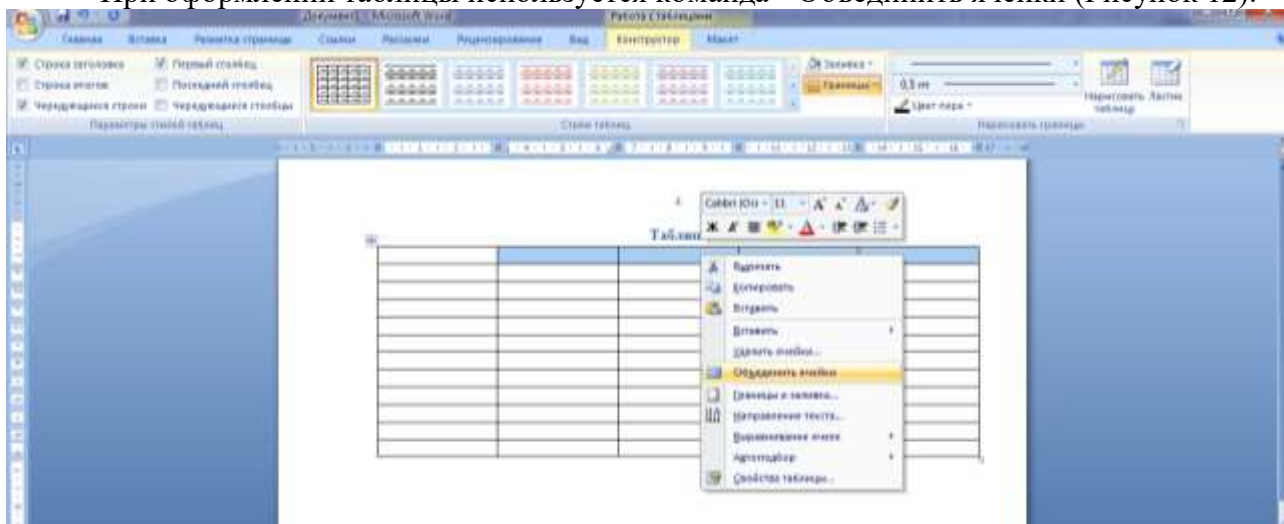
При оформлении таблицы используется команда "Объединить ячейки (Рисунок 12).

Документ1 - Microsoft Word

Работа с таблицами

Главная Вставка Разметка страницы Ссылки Рассылки Рецензирование Вид Конструктор Макет

Строка заголовка
Строка итогов
Чередующиеся строки
Первый столбец
Последний столбец
Чередующиеся столбцы

Параметры стилей таблиц

Стили таблиц

Заливка
Границы

0,5 пт
Цвет пера

Нарисовать таблицу
Ластик

Нарисовать границы

4

Calibri (Ос - 11 - A A

Табли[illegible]

Вырезать
Копировать
Вставить
Вставить
Удалить ячейки...
Объединить ячейки
Границы и заливка...
Направление текста...
Выравнивание ячеек
Автоподбор
Свойства таблицы...